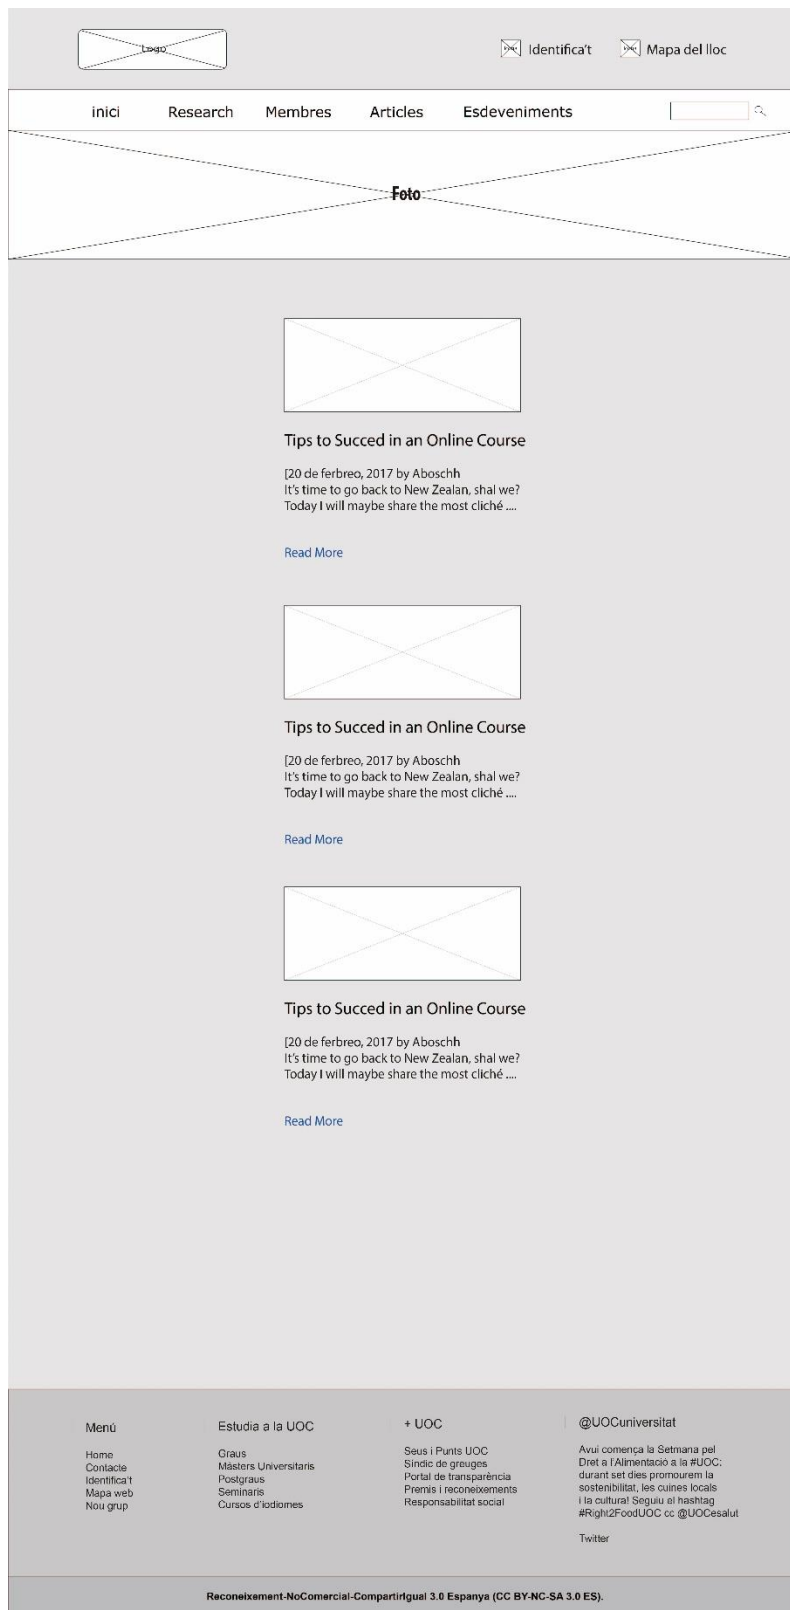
Logo

Identifica't Mapa del lloc

inici Research Membres Articles Esdeveniments

Foto

Tips to Succed in an Online Course

[20 de ferbreo, 2017 by Aboschh
It's time to go back to New Zealan, shal we? Today I will maybe share the most cliché ....

Read More

Tips to Succed in an Online Course

[20 de ferbreo, 2017 by Aboschh
It's time to go back to New Zealan, shal we? Today I will maybe share the most cliché ....

Read More

Tips to Succed in an Online Course

[20 de ferbreo, 2017 by Aboschh
It's time to go back to New Zealan, shal we? Today I will maybe share the most cliché ....

Read More

Menú

Home
Contacte
Identifica't
Mapa web
Nou grup

Estudia a la UOC

Graus
Màsters Universitaris
Postgraus
Seminaris
Cursos d'idiomes

+ UOC

Seus i Punts UOC
Síndic de greuges
Portal de transparència
Premis i reconeixements
Responsabilitat social

@UOCuniversitat

Avui comença la Setmana pel Dret a l'Alimentació a la #UOC: durant set dies promourem la sostenibilitat, les cuines locals i la cultura! Seguiu el hashtag #Right2FoodUOC cc @UOCesalut

Twitter

Reconeixement-NoComercial-CompartirIgual 3.0 Espanya (CC BY-NC-SA 3.0 ES).